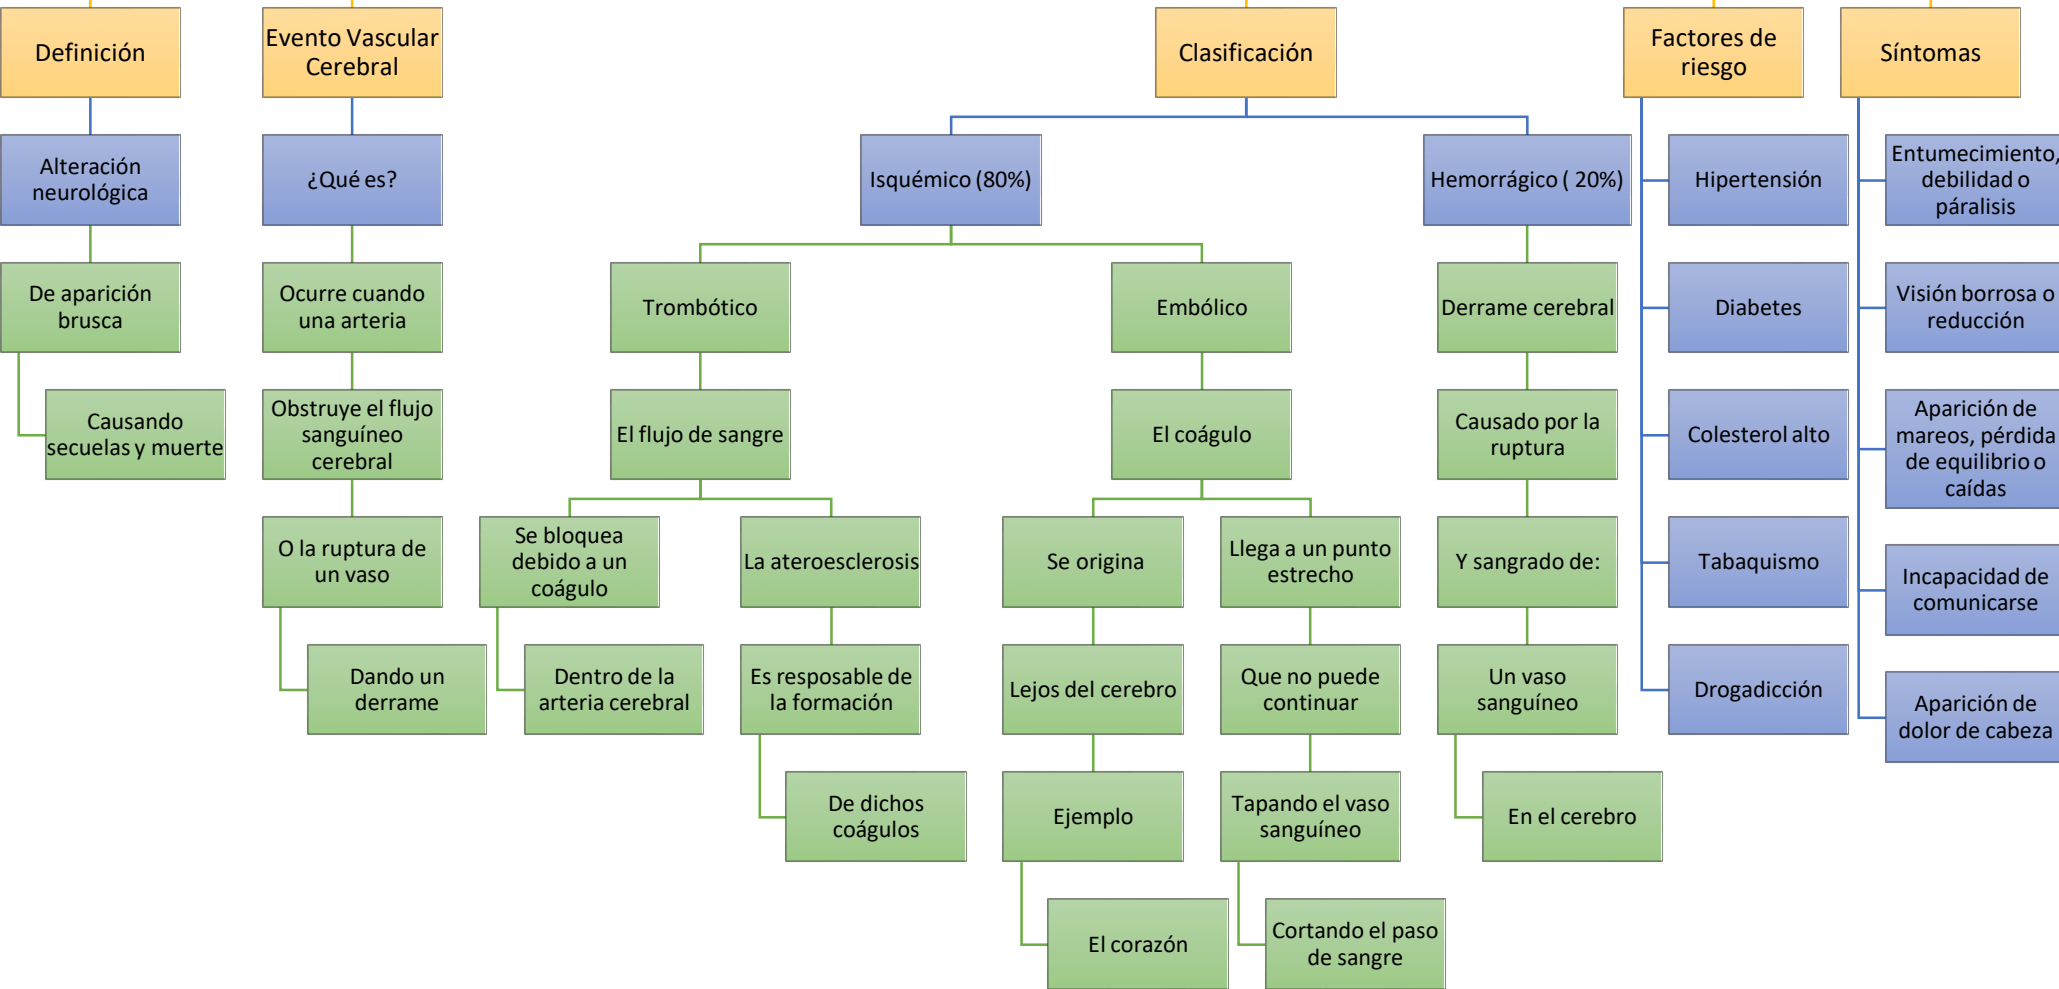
Definición

Alteración neurológica

De aparición brusca

Causando secuelas y muerte

Evento Vascular Cerebral

¿Qué es?

Ocurre cuando una arteria

Obstruye el flujo sanguíneo cerebral

O la ruptura de un vaso

Dando un derrame

Clasificación

Isquémico (80%)

Trombótico

El flujo de sangre

Se bloquea debido a un coágulo

Dentro de la arteria cerebral

La ateroesclerosis

Es resposable de la formación

De dichos coágulos

Embólico

El coágulo

Se origina

Lejos del cerebro

Ejemplo

El corazón

Llega a un punto estrecho

Que no puede continuar

Tapando el vaso sanguíneo

Cortando el paso de sangre

Hemorrágico ( 20%)

Derrame cerebral

Causado por la ruptura

Y sangrado de:

Un vaso sanguíneo

En el cerebro

Factores de riesgo

Hipertensión

Diabetes

Colesterol alto

Tabaquismo

Drogadicción

Síntomas

Entumecimiento, debilidad o párálisis

Visión borrosa o reducción

Aparición de mareos, pérdida de equilibrio o caídas

Incapacidad de comunicarse

Aparición de dolor de cabeza